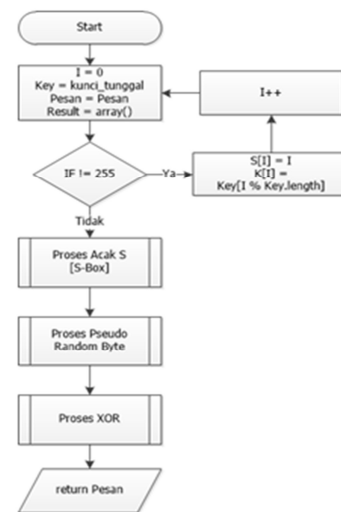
Start

I = 0
Key = kunci_tunggal
Pesan = Pesan
Result = array()

I++

IF != 255

Ya

S[I] = I
K[I] =
Key[I % Key.length]

Tidak

Proses Acak S
[S-Box]

Proses Pseudo
Random Byte

Proses XOR

return Pesan